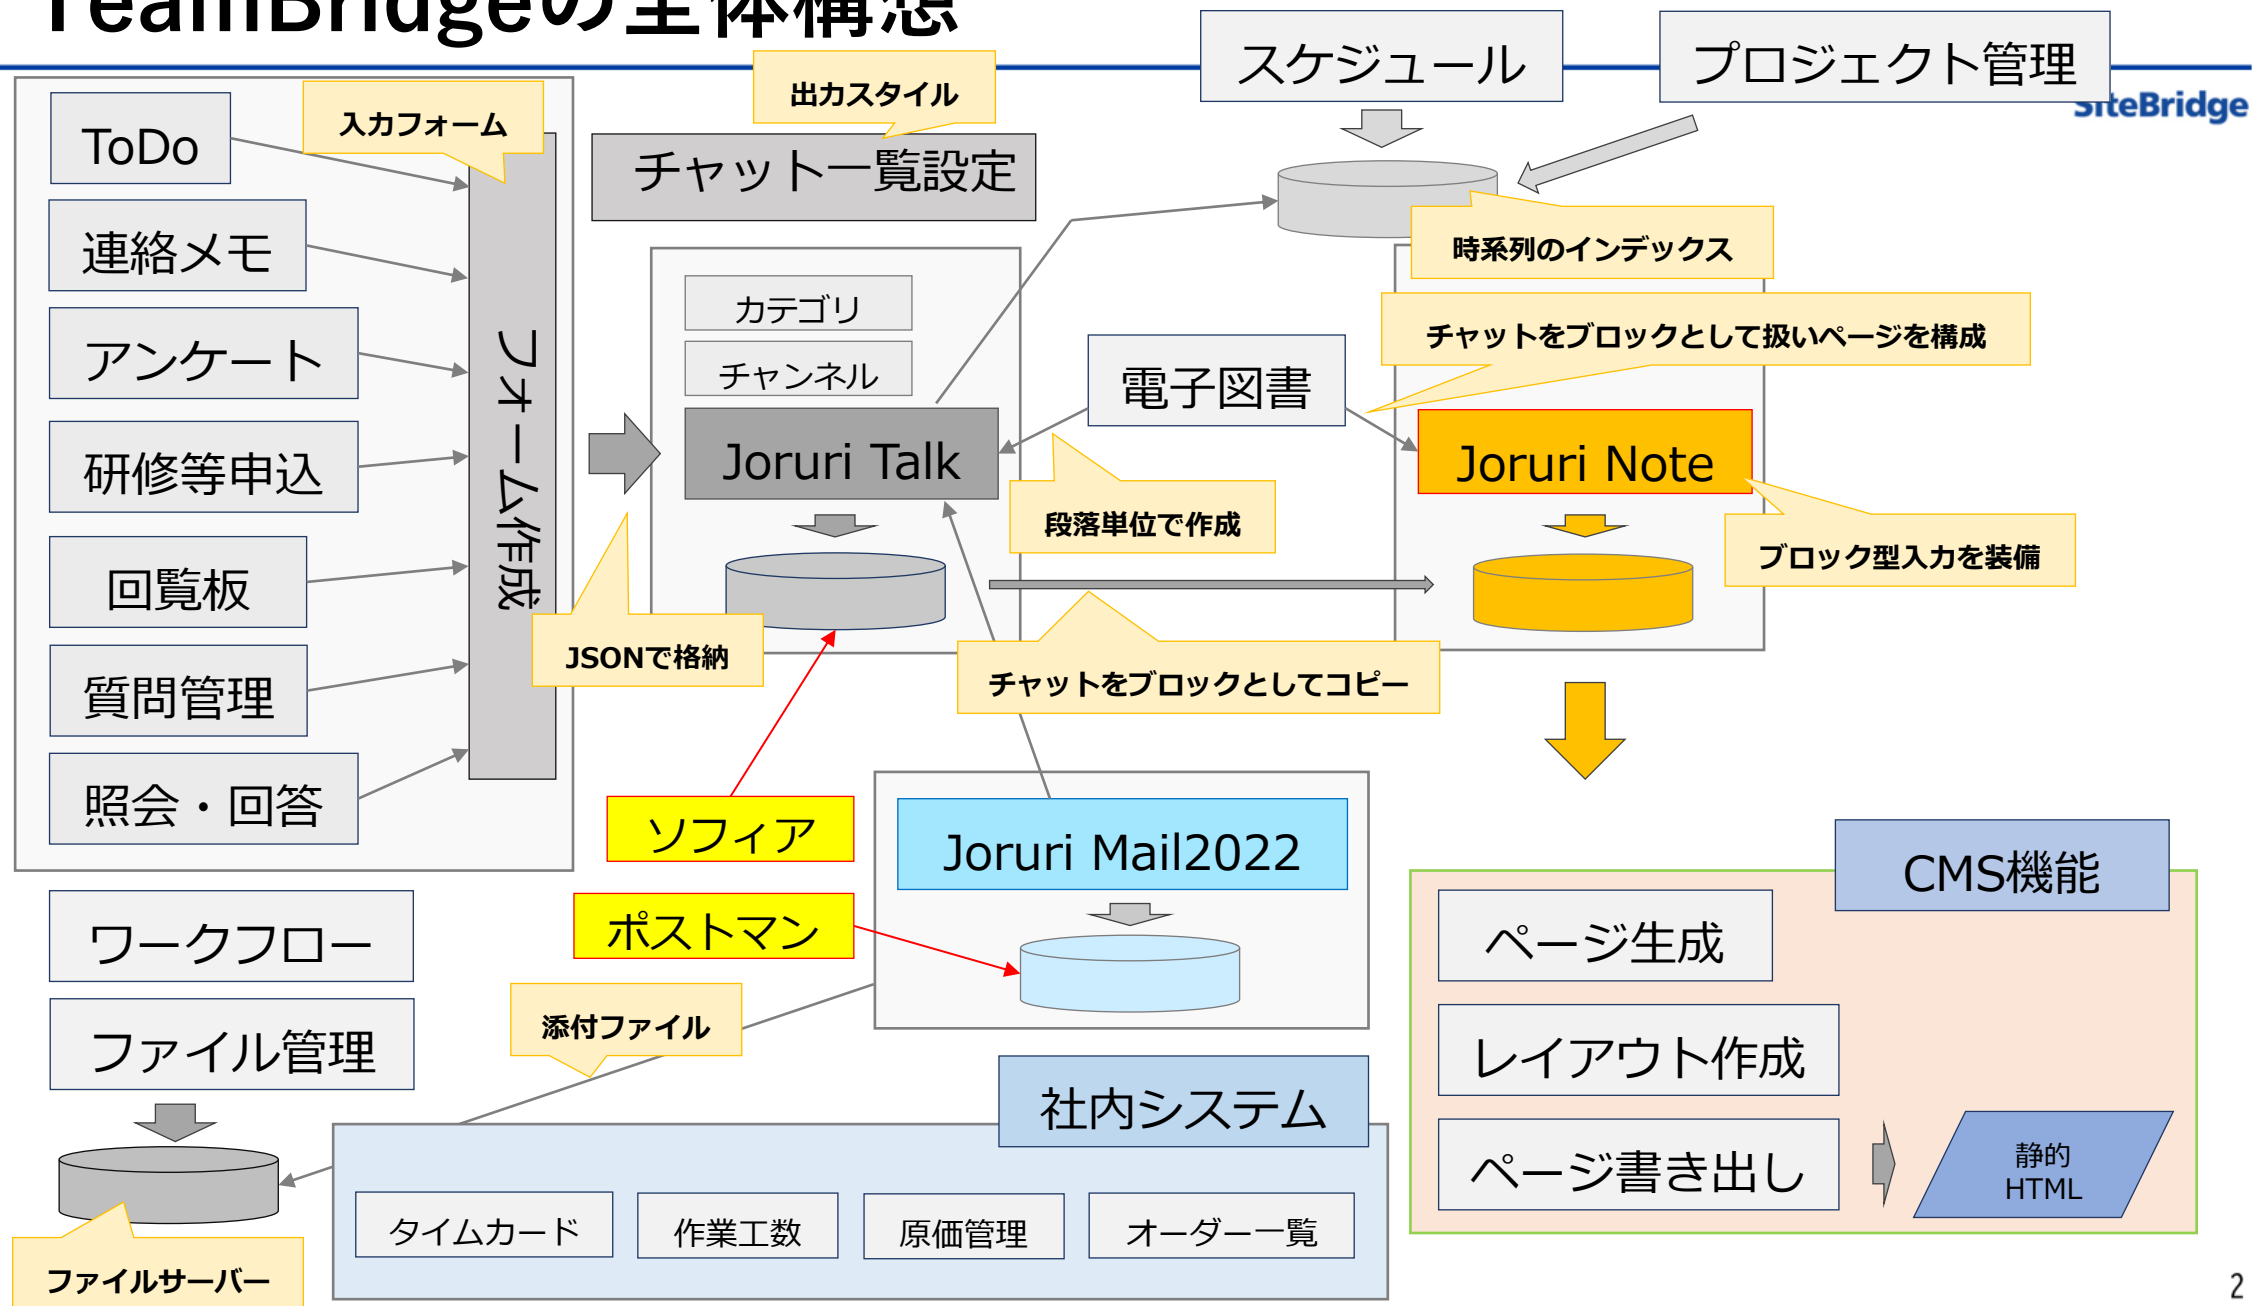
TeamBridgeの全体構想

SiteBridge

スケジュール

プロジェクト管理

出力スタイル

チャット一覧設定

入力フォーム

ToDo

連絡メモ

アンケート

研修等申込

回覧板

質問管理

照会・回答

フォーム作成

カテゴリ

チャンネル

Joruri Talk

JSONで格納

時系列のインデックス

チャットをブロックとして扱いページを構成

電子図書

Joruri Note

段落単位で作成

ブロック型入力を装備

チャットをブロックとしてコピー

ソフィア

ポストマン

Joruri Mail2022

ワークフロー

ファイル管理

添付ファイル

ファイルサーバー

社内システム

タイムカード

作業工数

原価管理

オーダー一覧

CMS機能

ページ生成

レイアウト作成

ページ書き出し

静的 HTML

2